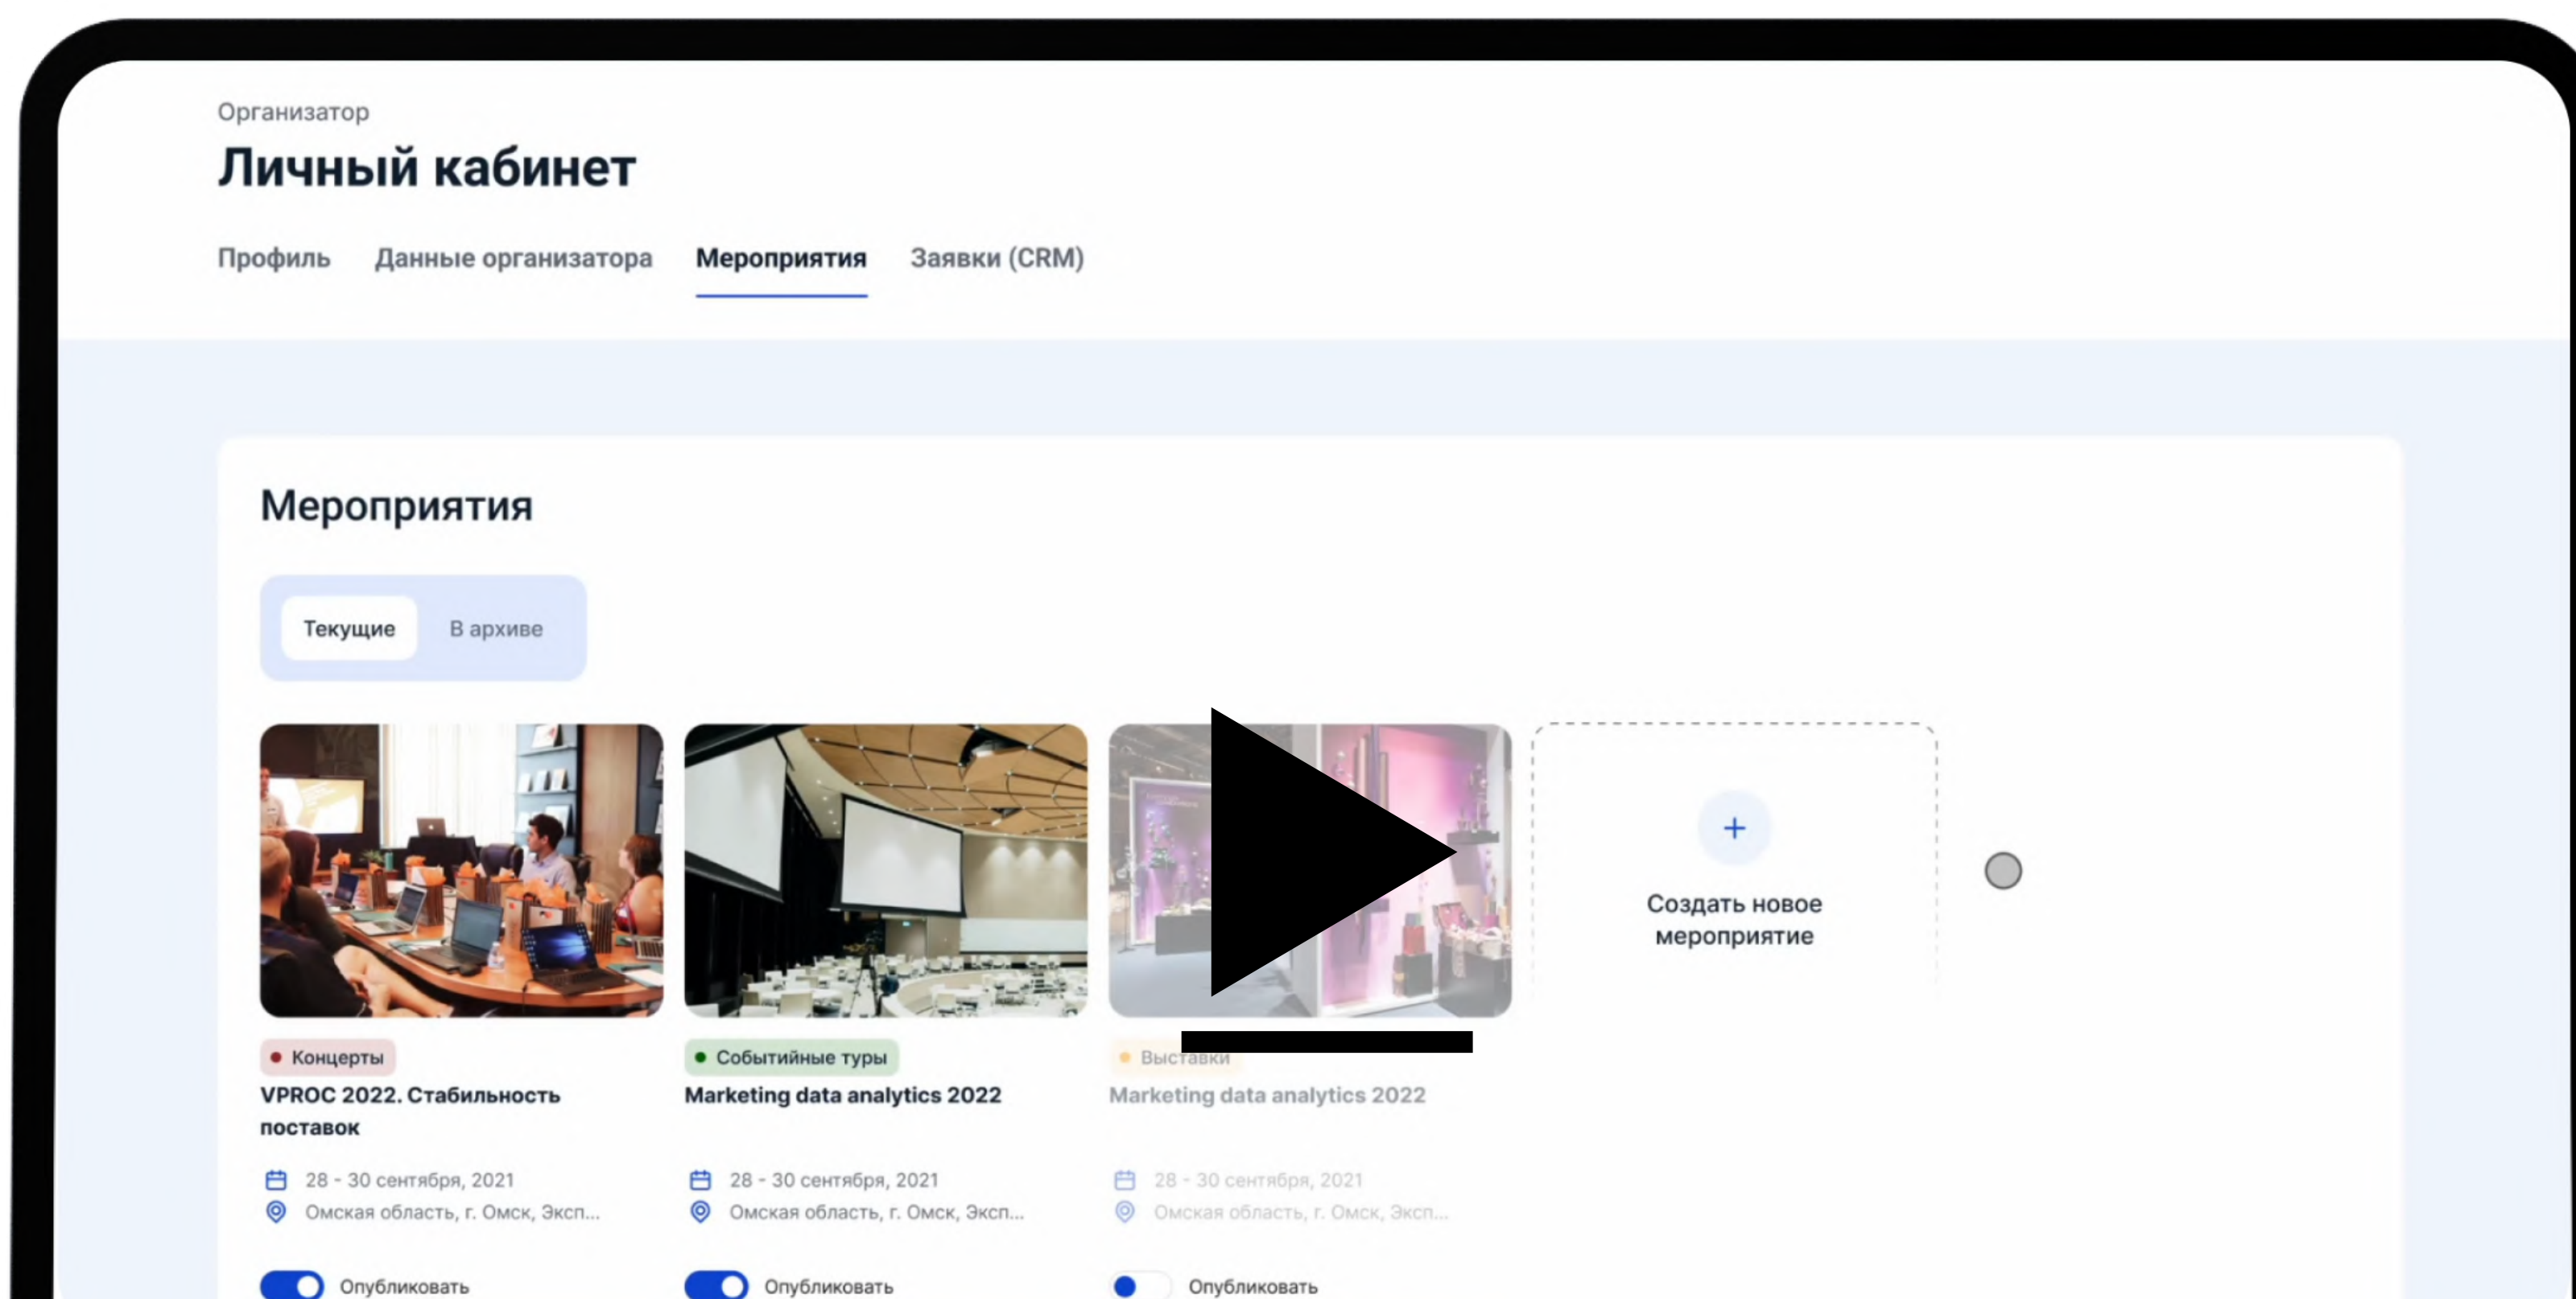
Организатор

Личный кабинет

Профиль Данные организатора Мероприятия Заявки (CRM)

Мероприятия

Текущие В архиве

Концерты
VPROC 2022. Стабильность поставок
28 - 30 сентября, 2021
Омская область, г. Омск, Эксп...
Опубликовать

Событийные туры
Marketing data analytics 2022
28 - 30 сентября, 2021
Омская область, г. Омск, Эксп...
Опубликовать

Выставки
Marketing data analytics 2022
28 - 30 сентября, 2021
Омская область, г. Омск, Эксп...
Опубликовать

+
Создать новое мероприятие